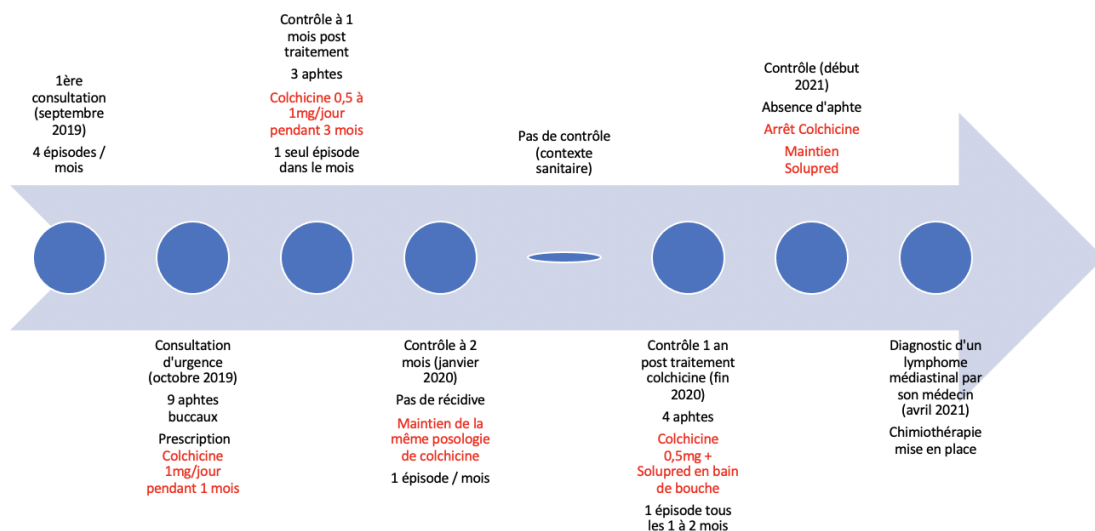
1ère consultation (septembre 2019)

4 épisodes / mois

Consultation d'urgence (octobre 2019)

9 aphtes buccaux

Prescription

Colchicine 1mg/jour pendant 1 mois

Contrôle à 1 mois post traitement

3 aphtes

Colchicine 0,5 à 1mg/jour pendant 3 mois

1 seul épisode dans le mois

Contrôle à 2 mois (janvier 2020)

Pas de récidive

Maintien de la même posologie de colchicine

1 épisode / mois

Pas de contrôle (contexte sanitaire)

Contrôle 1 an post traitement colchicine (fin 2020)

4 aphtes

Colchicine 0,5mg + Solupred en bain de bouche

1 épisode tous les 1 à 2 mois

Contrôle (début 2021)

Absence d'aphte

Arrêt Colchicine

Maintien Solupred

Diagnostic d'un lymphome médiastinal par son médecin (avril 2021)

Chimiothérapie mise en place